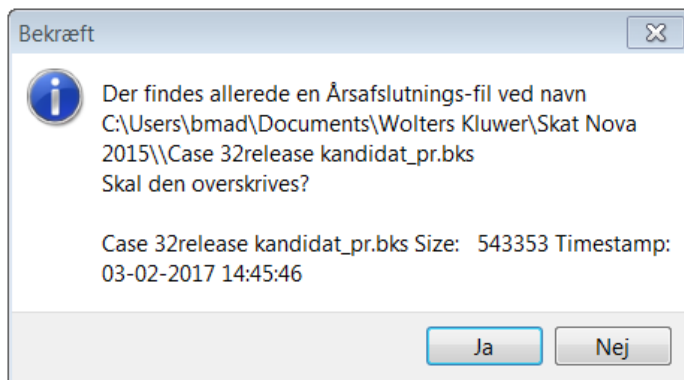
Bekræft

Der findes allerede en Årsafslutnings-fil ved navn C:\Users\bmad\Documents\Wolters Kluwer\Skat Nova 2015\\Case 32release kandidat_pr.bks
Skal den overskrives?

Case 32release kandidat_pr.bks Size: 543353 Timestamp: 03-02-2017 14:45:46

Ja
Nej